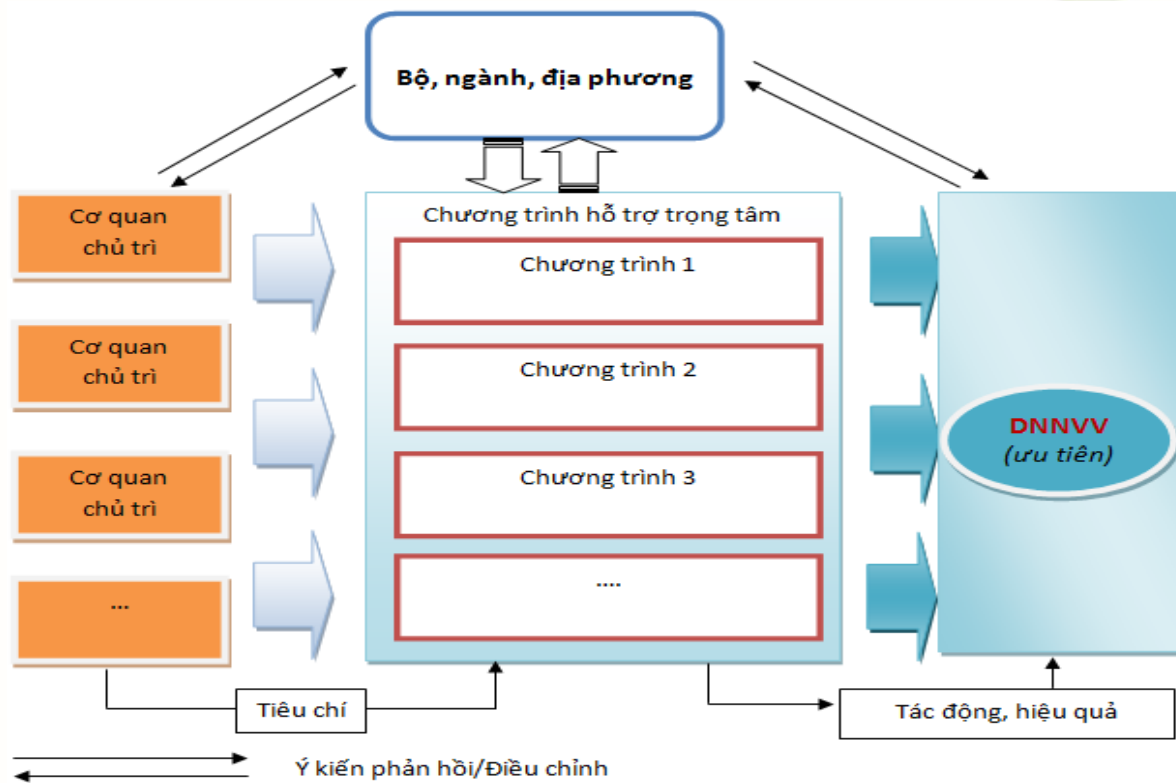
Bộ, ngành, địa phương

Cơ quan chủ trì

Cơ quan chủ trì

Cơ quan chủ trì

...

Chương trình hỗ trợ trọng tâm

Chương trình 1

Chương trình 2

Chương trình 3

....

DNNVV
(ưu tiên)

Tiêu chí

Tác động, hiệu quả

Ý kiến phản hồi/Điều chỉnh